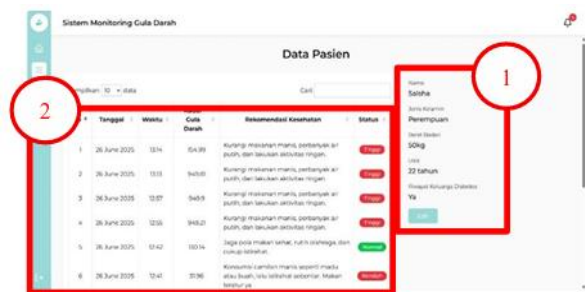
Sistem Monitoring Gula Darah

Data Pasien

Tampilkan 10 data

Cari:

1

2

Nama
Salsha
Jenis Kelamin
Perempuan
Berat Badan
50kg
Usia
22 tahun
Riwayat Keluarga Diabetes
Ya
Edit

| # | Tanggal | Waktu | Kadar Gula Darah | Rekomendasi Kesehatan | Status |
|---|---|---|---|---|---|
| 1 | 26 June 2025 | 13:14 | 154.99 | Kurangi makanan manis, perbanyak air putih, dan lakukan aktivitas ringan. | Tinggi |
| 2 | 26 June 2025 | 13:13 | 949.61 | Kurangi makanan manis, perbanyak air putih, dan lakukan aktivitas ringan. | Tinggi |
| 3 | 26 June 2025 | 12:57 | 949.9 | Kurangi makanan manis, perbanyak air putih, dan lakukan aktivitas ringan. | Tinggi |
| 4 | 26 June 2025 | 12:55 | 949.21 | Kurangi makanan manis, perbanyak air putih, dan lakukan aktivitas ringan. | Tinggi |
| 5 | 26 June 2025 | 12:42 | 110.14 | Jaga pola makan sehat, rutin olahraga, dan cukup istirahat. | Normal |
| 6 | 26 June 2025 | 12:41 | 51.96 | Konsumsi camilan manis seperti madu atau buah, lalu istirahat sebentar. Makan teratur ya. | Rendah |